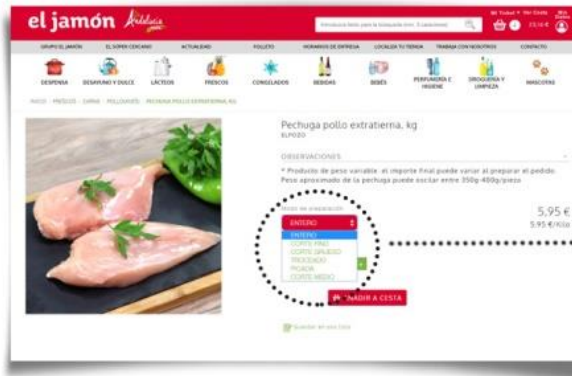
el jamón Andalucía

Introduce aquí tu búsqueda

GRUPO EL JAMÓN | EL SÚPER CERCANO | ACTUALIDAD | FOLLETO | HORARIOS DE ENTREGA | LOCALIZA TU TIENDA | TRABAJA CON NOSOTROS | CONTACTO

DESPENSA | DESAYUNO Y DULCE | LÁCTEOS | FRESCOS | CONGELADOS | BEBIDAS | BEBÉS | PERFUMERÍA E HIGIENE | DROGUERÍA Y LIMPIEZA | MASCOTAS

INICIO › FRESCOS › CARNE › POLLO/AVES › PECHUGA POLLO EXTRATIERNA, KG

Pechuga pollo extratierna, kg
ELPOZO

OBSERVACIONES

* Producto de peso variable: el importe final puede variar al preparar el pedido. Peso aproximado de la pechuga puede oscilar entre 350g-400g/pieza

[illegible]

ENTERO
ENTERO
CORTE FINO
CORTE GRUESO
TROCEADO
PICADA
CORTE MEDIO

5,95 €
5,95 €/Kilo

AÑADIR A CESTA

Guardar en mis listas